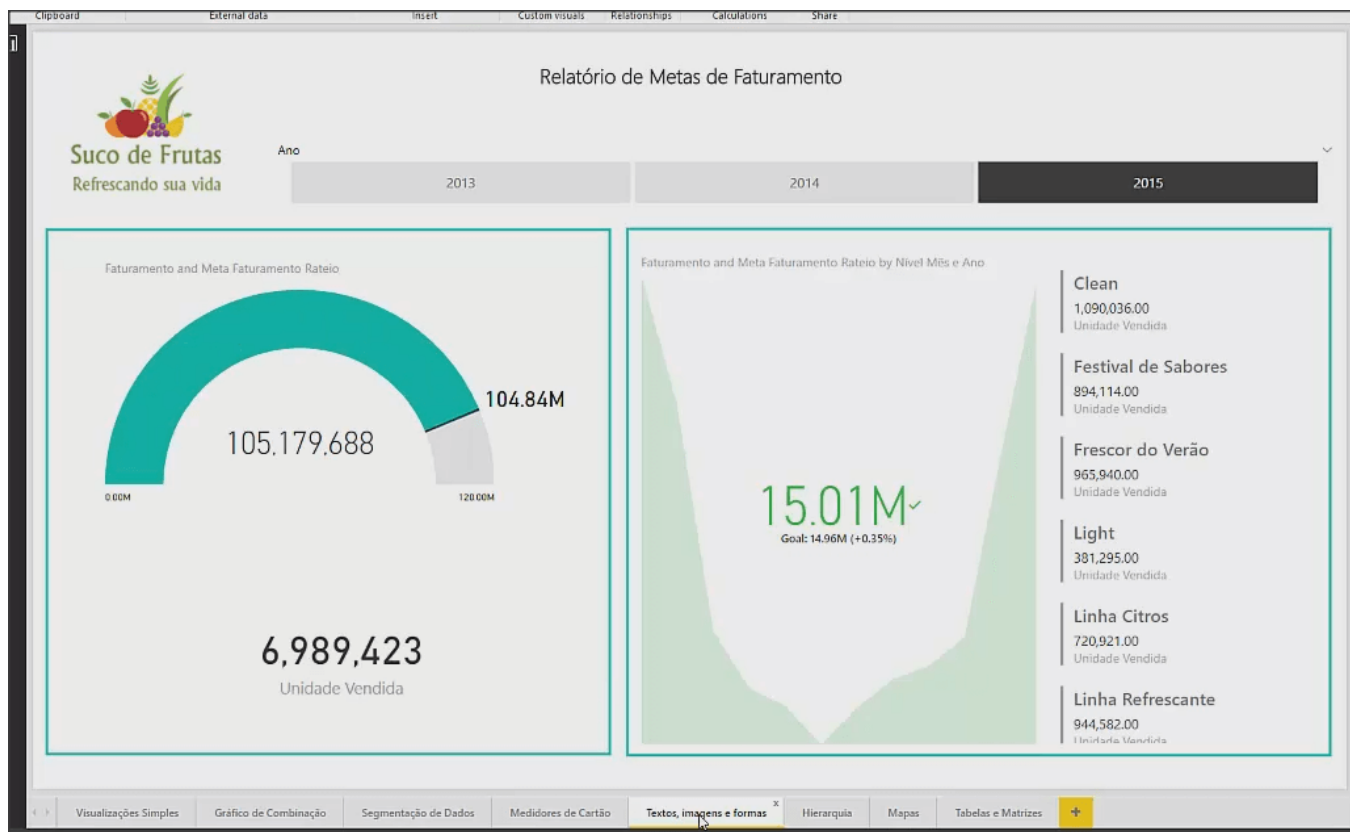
Clipboard External data Insert Custom visuals Relationships Calculations Share

Relatório de Metas de Faturamento

Suco de Frutas
Refrescando sua vida

Ano

| 2013 | 2014 | 2015 |
|---|---|---|

Faturamento and Meta Faturamento Rateio

105.179.688

104.84M

0.00M

120.00M

6,989,423
Unidade Vendida

Faturamento and Meta Faturamento Rateio by Nivel Mês e Ano

15.01M

Goal: 14.96M (+0.35%)

Clean
1,090,036.00
Unidade Vendida

Festival de Sabores
894,114.00
Unidade Vendida

Frescor do Verão
965,940.00
Unidade Vendida

Light
381,295.00
Unidade Vendida

Linha Citros
720,921.00
Unidade Vendida

Linha Refrescante
944,582.00
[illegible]

Visualizações Simples | Gráfico de Combinação | Segmentação de Dados | Medidores de Cartão | Textos, imagens e formas | Hierarquia | Mapas | Tabelas e Matrizes | +